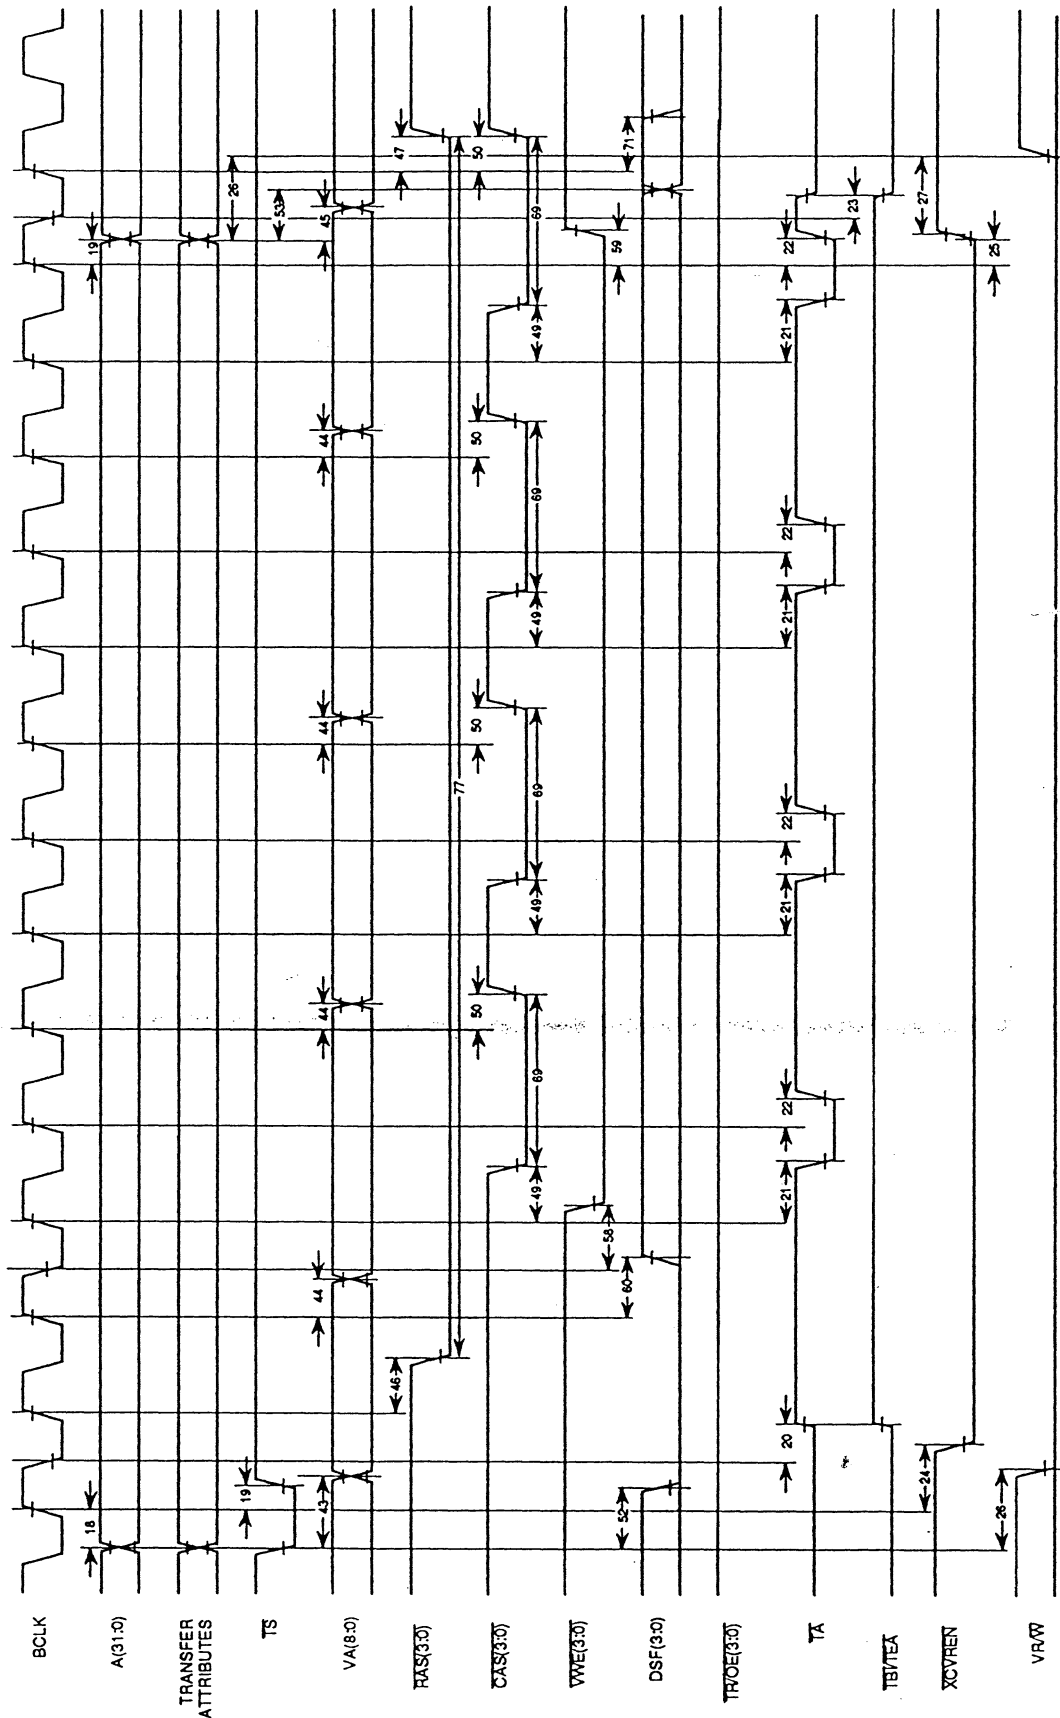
BCLK

A(31:0)

TRANSFER ATTRIBUTES

TS

VA(8:0)

RAS(3:0)

CAS(3:0)

VWE(3:0)

DSF(3:0)

TR/OE(3:0)

TA

TBI/TEA

XCVREN

VR/W

18
19
43
52
24
28
20
46
44
60
58
21
49
22
69
50
44
21
49
22
69
50
44
21
49
22
69
50
44
21
49
22
77
19
45
53
26
47
50
69
59
71
22
23
27
25